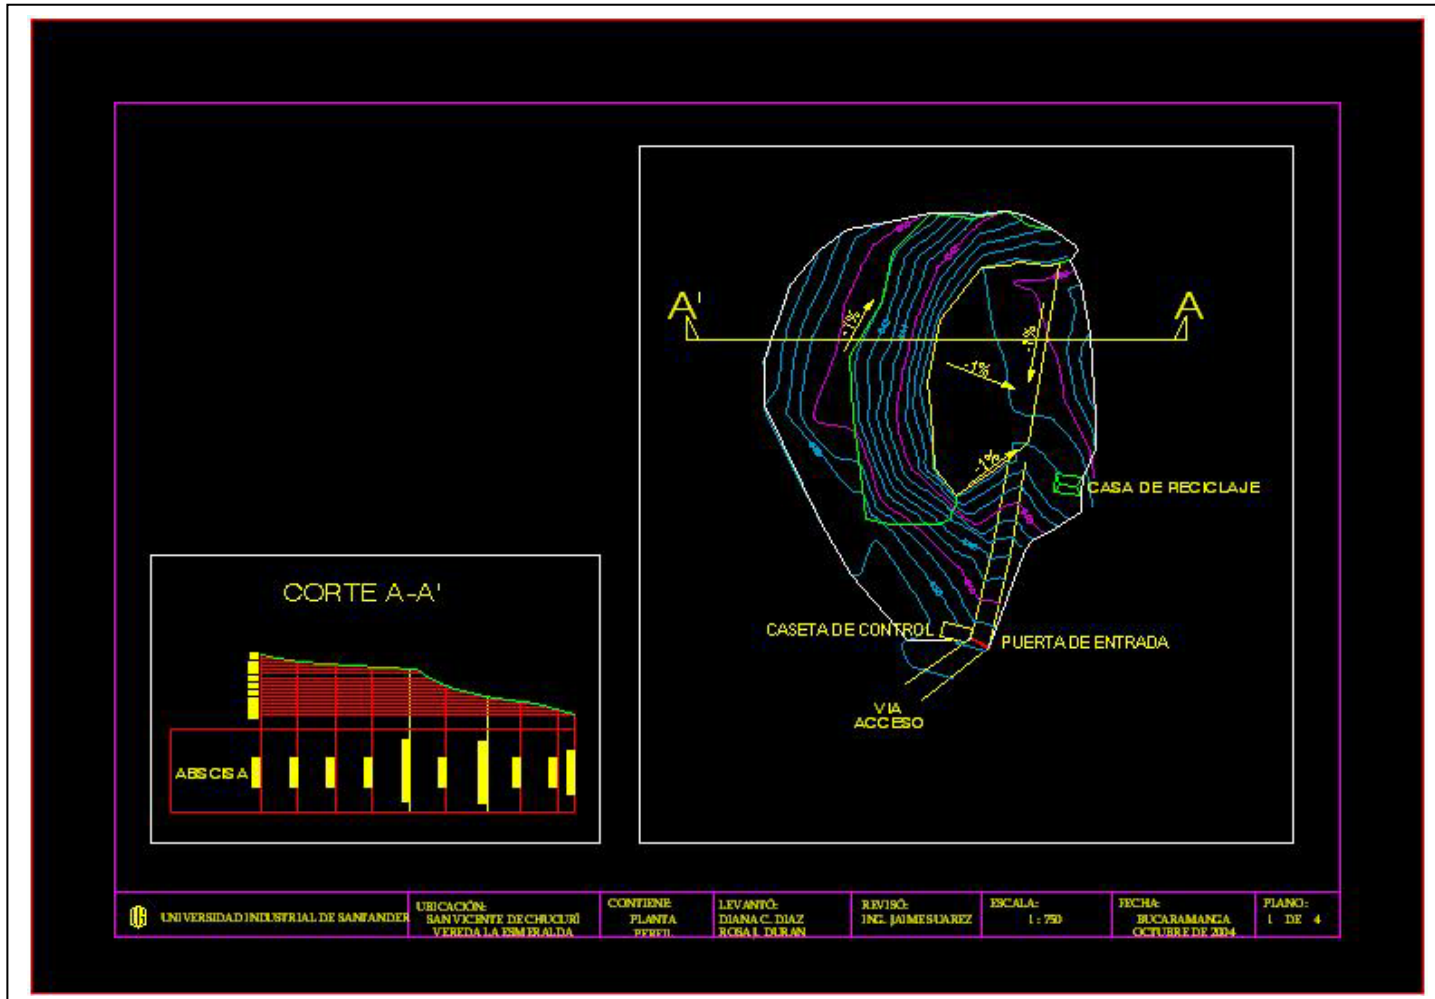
A'

A

-1%

-1%

-1%

-1%

CASA DE RECICLAJE

CASETA DE CONTROL

PUERTA DE ENTRADA

VIA ACCESO

CORTE A-A'

ABSCISA

| UNIVERSIDAD INDUSTRIAL DE SANTANDER | UBICACIÓN: SAN VICENTE DE CHUCURÍ VEREDA LA ESMERALDA | CONTIENE: PLANTA PERFIL | LEVANTÓ: DIANA C. DIAZ ROSA L. DURAN | REVISÓ: ING. JAIME SUAREZ | ESCALA: 1 : 750 | FECHA: BUCARAMANGA OCTUBRE DE 2004 | PLANO: 1 DE 4 |
|---|---|---|---|---|---|---|---|